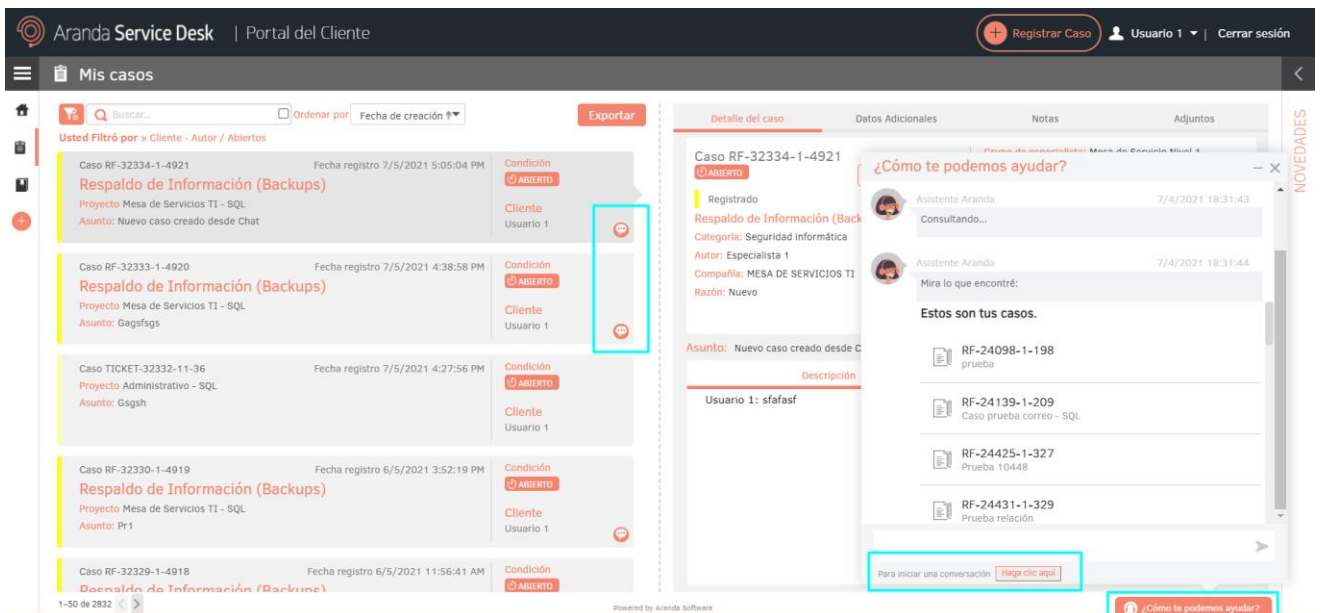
Aranda Service Desk | Portal del Cliente

Registrar Caso

Usuario 1 ▾ | Cerrar sesión

Mis casos

Buscar...

Ordenar por Fecha de creación

Exportar

Usted Filtró por » Cliente - Autor / Abiertos

Caso RF-32334-1-4921 Fecha registro 7/5/2021 5:05:04 PM
Respaldo de Información (Backups)
Proyecto Mesa de Servicios TI - SQL
Asunto: Nuevo caso creado desde Chat
Condición ABIERTO
Cliente Usuario 1

Caso RF-32333-1-4920 Fecha registro 7/5/2021 4:38:58 PM
Respaldo de Información (Backups)
Proyecto Mesa de Servicios TI - SQL
Asunto: Gagsfsgs
Condición ABIERTO
Cliente Usuario 1

Caso TICKET-32332-11-36 Fecha registro 7/5/2021 4:27:56 PM
Proyecto Administrativo - SQL
Asunto: Gsgsh
Condición ABIERTO
Cliente Usuario 1

Caso RF-32330-1-4919 Fecha registro 6/5/2021 3:52:19 PM
Respaldo de Información (Backups)
Proyecto Mesa de Servicios TI - SQL
Asunto: Pr1
Condición ABIERTO
Cliente Usuario 1

Caso RF-32329-1-4918 Fecha registro 6/5/2021 11:56:41 AM
Respaldo de Información (Backups)
Condición ABIERTO

1-50 de 2832

Detalle del caso | Datos Adicionales | Notas | Adjuntos

Caso RF-32334-1-4921
ABIERTO
Grupo de especialista: Mesa de Servicio Nivel 1
Registrado
Respaldo de Información (Back
Categoría: Seguridad informática
Autor: Especialista 1
Compañía: MESA DE SERVICIOS TI
Razón: Nuevo

Asunto: Nuevo caso creado desde C
Descripción
Usuario 1: sfafasf

NOVEDADES

¿Cómo te podemos ayudar?

Asistente Aranda 7/4/2021 18:31:43
Consultando...

Asistente Aranda 7/4/2021 18:31:44
Mira lo que encontré:

Estos son tus casos.

RF-24098-1-198
prueba

RF-24139-1-209
Caso prueba correo - SQL

RF-24425-1-327
Prueba 10448

RF-24431-1-329
Prueba relación

Para iniciar una conversación Haga clic aquí

Powered by Aranda Software

¿Cómo te podemos ayudar?